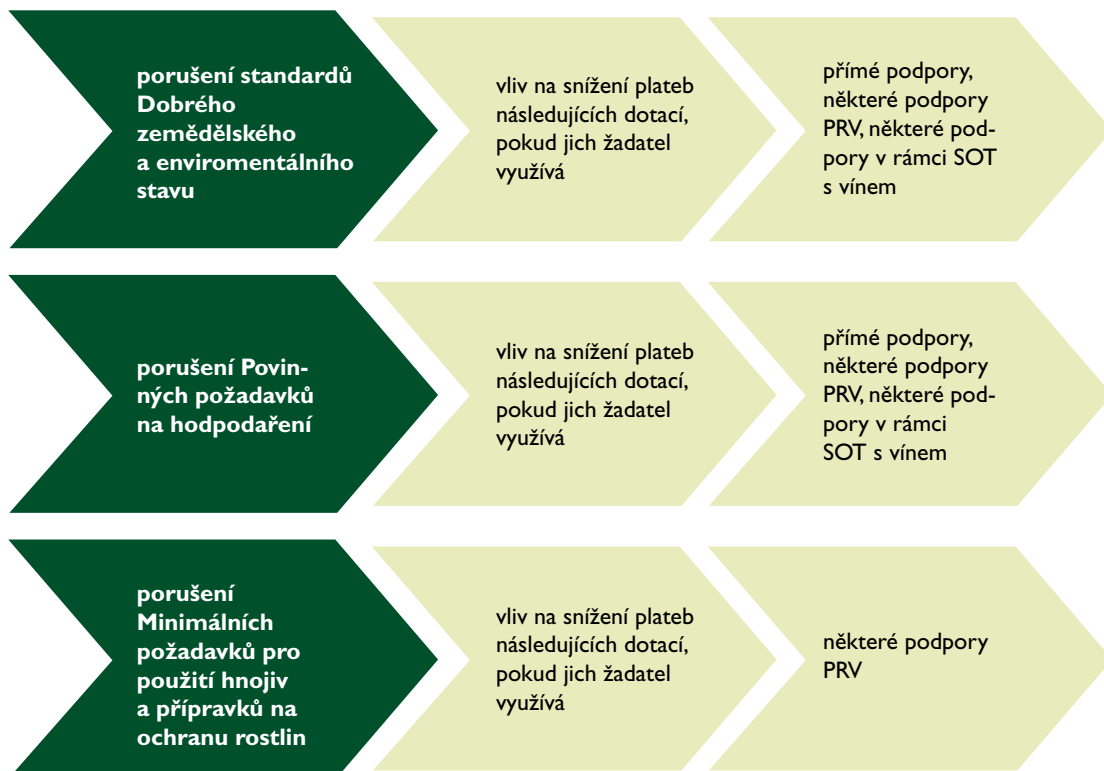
porušení standardů Dobrého zemědělského a enviromentálního stavu

vliv na snížení plateb následujících dotací, pokud jich žadatel využívá

přímé podpory, některé podpory PRV, některé podpory v rámci SOT s vínem

porušení Povinných požadavků na hodpodaření

vliv na snížení plateb následujících dotací, pokud jich žadatel využívá

přímé podpory, některé podpory PRV, některé podpory v rámci SOT s vínem

porušení Minimálních požadavků pro použití hnojiv a přípravků na ochranu rostlin

vliv na snížení plateb následujících dotací, pokud jich žadatel využívá

některé podpory PRV